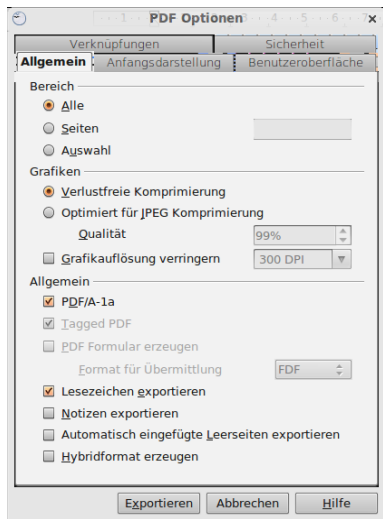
PDF Optionen

Verknüpfungen | Sicherheit
Allgemein | Anfangsdarstellung | Benutzeroberfläche

Bereich
Alle
Seiten
Auswahl

Grafiken
Verlustfreie Komprimierung
Optimiert für JPEG Komprimierung
Qualität 99%
Grafikauflösung verringern 300 DPI

Allgemein
PDF/A-1a
Tagged PDF
PDF Formular erzeugen
Format für Übermittlung FDF
Lesezeichen exportieren
Notizen exportieren
Automatisch eingefügte Leerseiten exportieren
Hybridformat erzeugen

Exportieren | Abbrechen | Hilfe